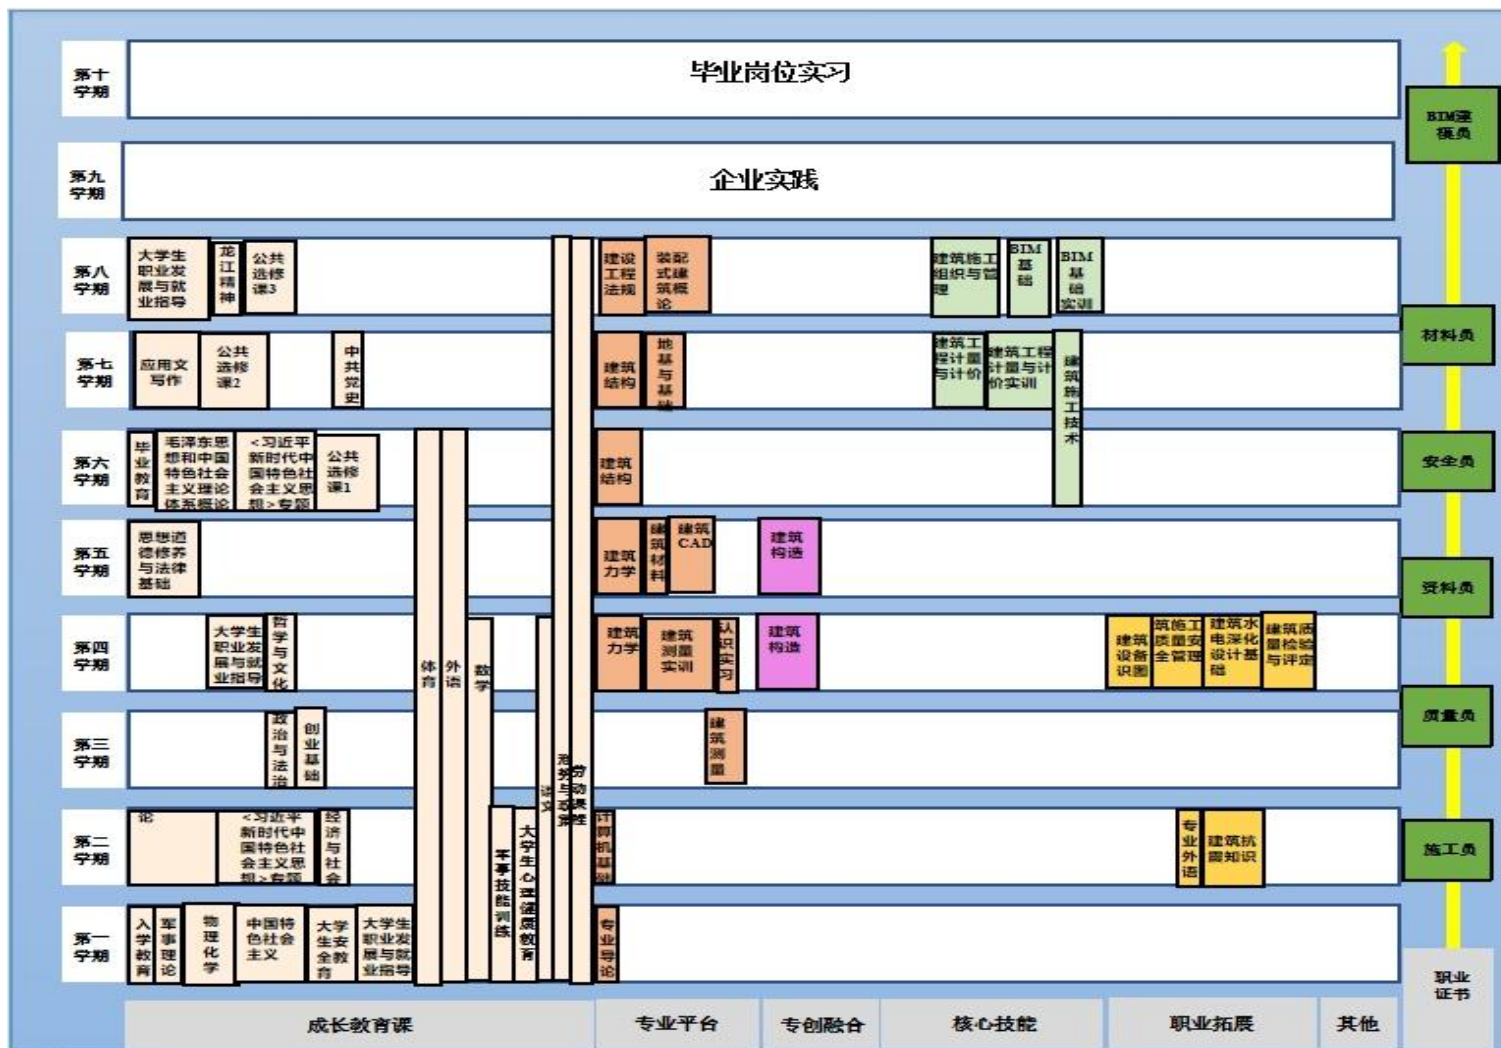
第十学期
毕业岗位实习

BIM建模员

第九学期
企业实践

第八学期
大学生职业发展与就业指导
龙江精神
公共选修课3
建设工程法规
装配式建筑概论
建筑施工组织与管理
BIM基础
BIM基础实训

第七学期
应用文写作
公共选修课2
中共党史
建筑结构
地基与基础
建筑工程计量与计价
建筑工程计量与计价实训
建筑施工技术

材料员

第六学期
毕业教育
毛泽东思想和中国特色社会主义理论体系概论
<习近平新时代中国特色社会主义思想>专题
公共选修课1
建筑结构

安全员

第五学期
思想道德修养与法律基础
建筑力学
建筑材料
建筑CAD
建筑构造

资料员

第四学期
大学生职业发展与就业指导
哲学与文化
体育
外语
数学
建筑力学
建筑测量实训
认识实习
建筑构造
建筑设备识图
建筑施工质量安全管理
建筑水电深化设计基础
建筑质量检验与评定

第三学期
政治与法治
创业基础
建筑测量

质量员

语文
形势与政策
劳动课程

第二学期
论
<习近平新时代中国特色社会主义思想>专题
经济与社会
军事技能训练
大学生心理健康教育
计算机基础
专业外语
建筑抗震知识

施工员

第一学期
入学教育
军事理论
物理化学
中国特色社会主义
大学生安全教育
大学生职业发展与就业指导
专业导论

职业证书

成长教育课
专业平台
专创融合
核心技能
职业拓展
其他